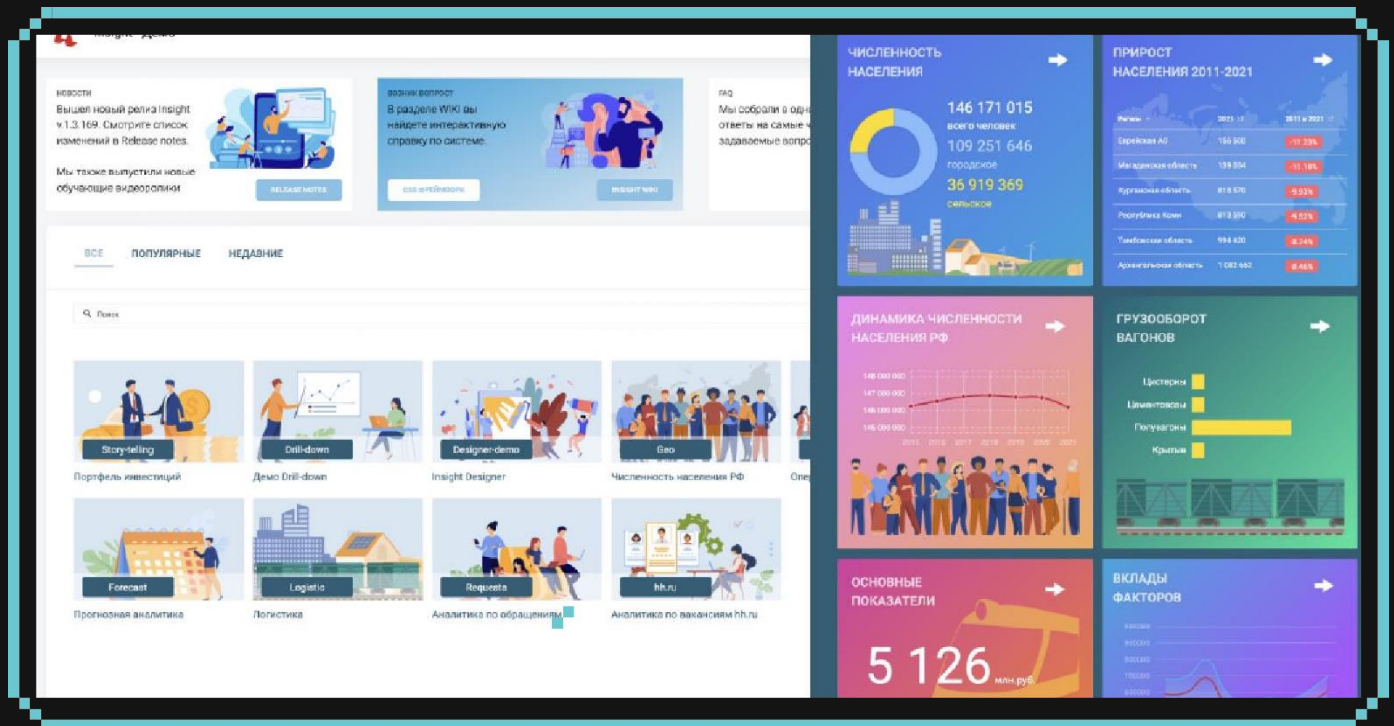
Insight - Демо

НОВОСТИ
Вышел новый релиз Insight v.1.3.169. Смотрите список изменений в Release notes.

Мы также выпустили новые обучающие видеоролики

RELEASE NOTES

ВОЗНИК ВОПРОС?
В разделе WIKI вы найдете интерактивную справку по системе.

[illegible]

INSIGHT WIKI

FAQ
Мы собрали в одн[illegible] ответы на самые ч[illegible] задаваемые вопрос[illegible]

ВСЕ ПОПУЛЯРНЫЕ НЕДАВНИЕ

Поиск

Story-telling
Портфель инвестиций

Drill-down
Демо Drill-down

Designer-demo
Insight Designer

Geo
Численность населения РФ

Опе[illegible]

Forecast
Прогнозная аналитика

Logistic
Логистика

Requests
Аналитика по обращениям

hh.ru
Аналитика по вакансиям hh.ru

ЧИСЛЕННОСТЬ НАСЕЛЕНИЯ
146 171 015
всего человек
109 251 646
городское
36 919 369
сельское

ПРИРОСТ НАСЕЛЕНИЯ 2011-2021
| Регион | 2021 | 2011 в 2021 |
|---|---|---|
| Еврейская АО | 155 500 | -11.23% |
| Магаданская область | 139 004 | -11.18% |
| Курганская область | 818 570 | -9.93% |
| Республика Коми | 813 590 | -9.52% |
| Тамбовская область | 994 430 | -8.24% |
| Архангельская область | 1 082 662 | -8.46% |

ДИНАМИКА ЧИСЛЕННОСТИ НАСЕЛЕНИЯ РФ
148 000 000
147 000 000
146 000 000
145 000 000
2015 2016 2017 2018 2019 2020 2021

ГРУЗООБОРОТ ВАГОНОВ
Цистерны
Цементовозы
Полувагоны
Крытые

ОСНОВНЫЕ ПОКАЗАТЕЛИ
5 126 млн.руб

ВКЛАДЫ ФАКТОРОВ
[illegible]